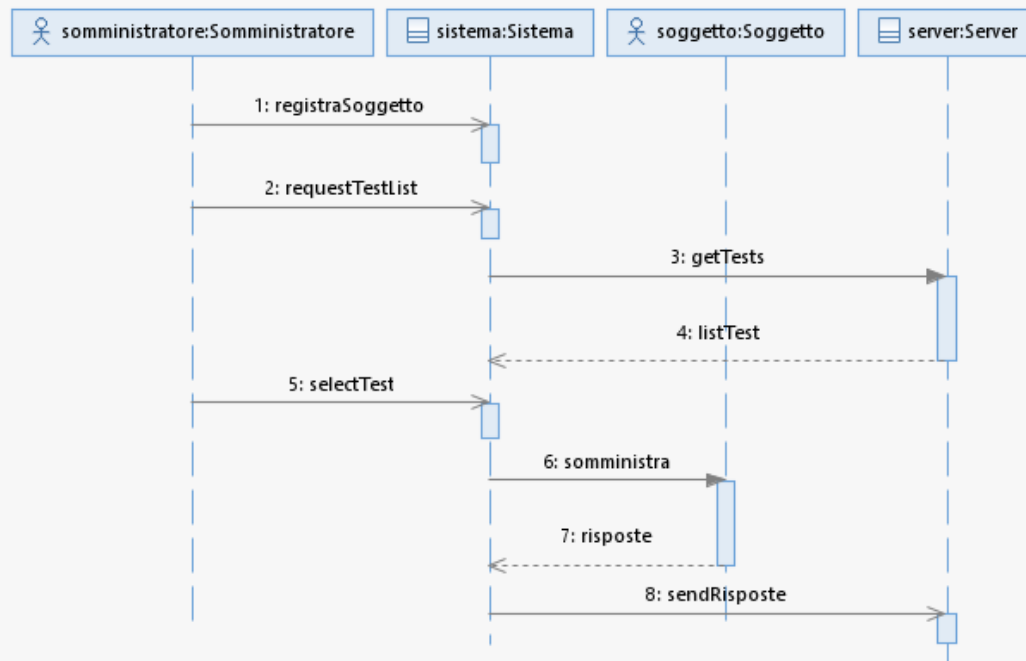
somministratore:Somministratore

sistema:Sistema

soggetto:Soggetto

server:Server

1: registraSoggetto

2: requestTestList

3: getTests

4: listTest

5: selectTest

6: somministra

7: risposte

8: sendRisposte